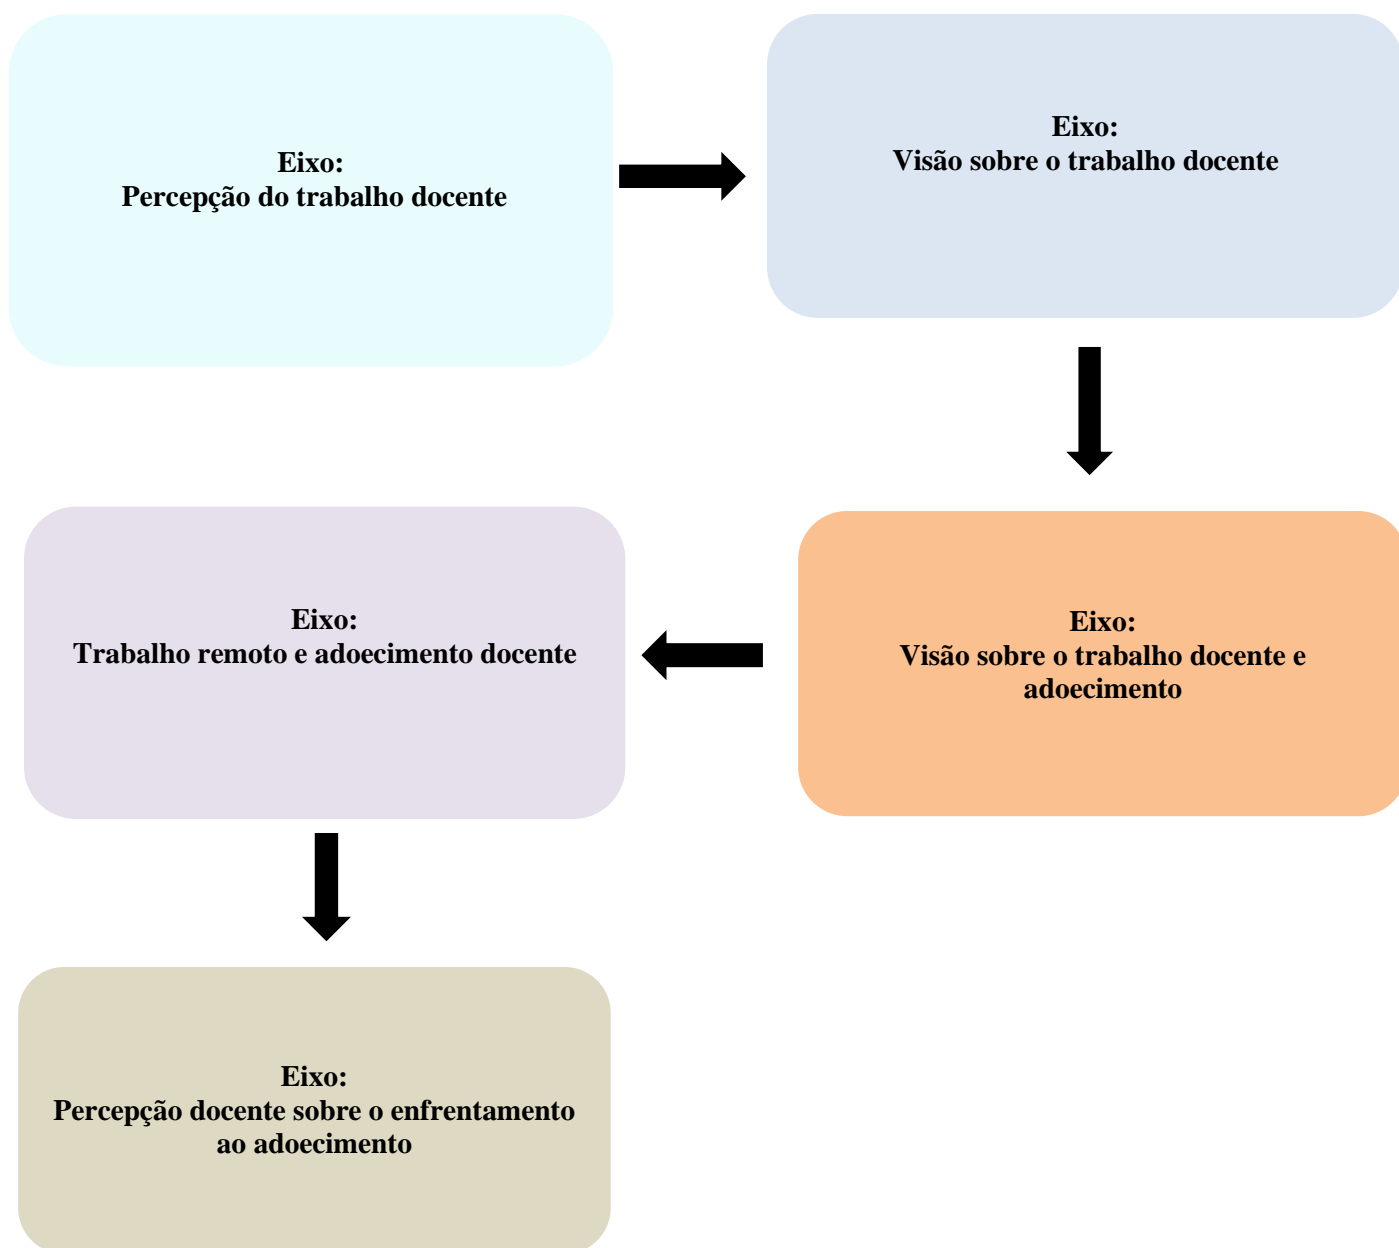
Eixo:
Percepção do trabalho docente

Eixo:
Visão sobre o trabalho docente

Eixo:
Visão sobre o trabalho docente e adoecimento

Eixo:
Trabalho remoto e adoecimento docente

Eixo:
Percepção docente sobre o enfrentamento ao adoecimento